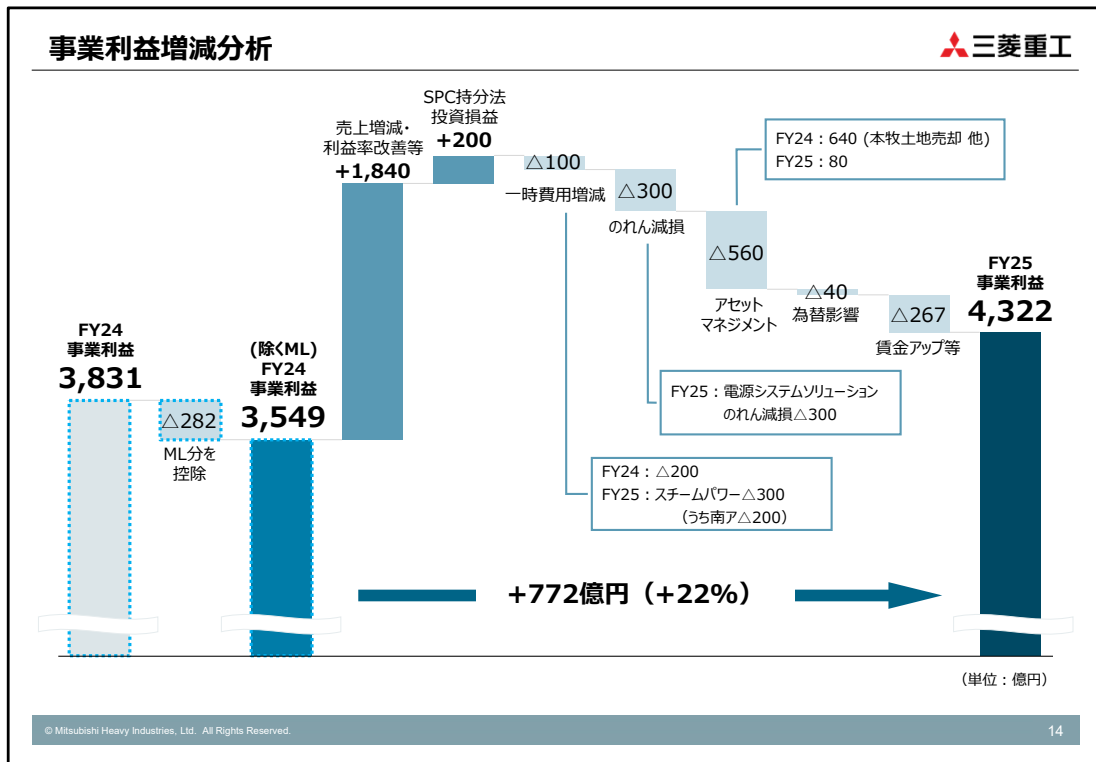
事業利益増減分析

三菱重工

FY24
事業利益
3,831

△282
ML分を
控除

(除くML)
FY24
事業利益
3,549

売上増減・
利益率改善等
+1,840

SPC持分法
投資損益
+200

△100
一時費用増減

△300
のれん減損

FY24：640 (本牧土地売却 他)
FY25：80

△560
アセット
マネジメント

△40
為替影響

△267
賃金アップ等

FY25
事業利益
4,322

FY25：電源システムソリューション
のれん減損△300

FY24：△200
FY25：スチームパワー△300
(うち南ア△200)

+772億円（+22%）

（単位：億円）

© Mitsubishi Heavy Industries, Ltd. All Rights Reserved.

14